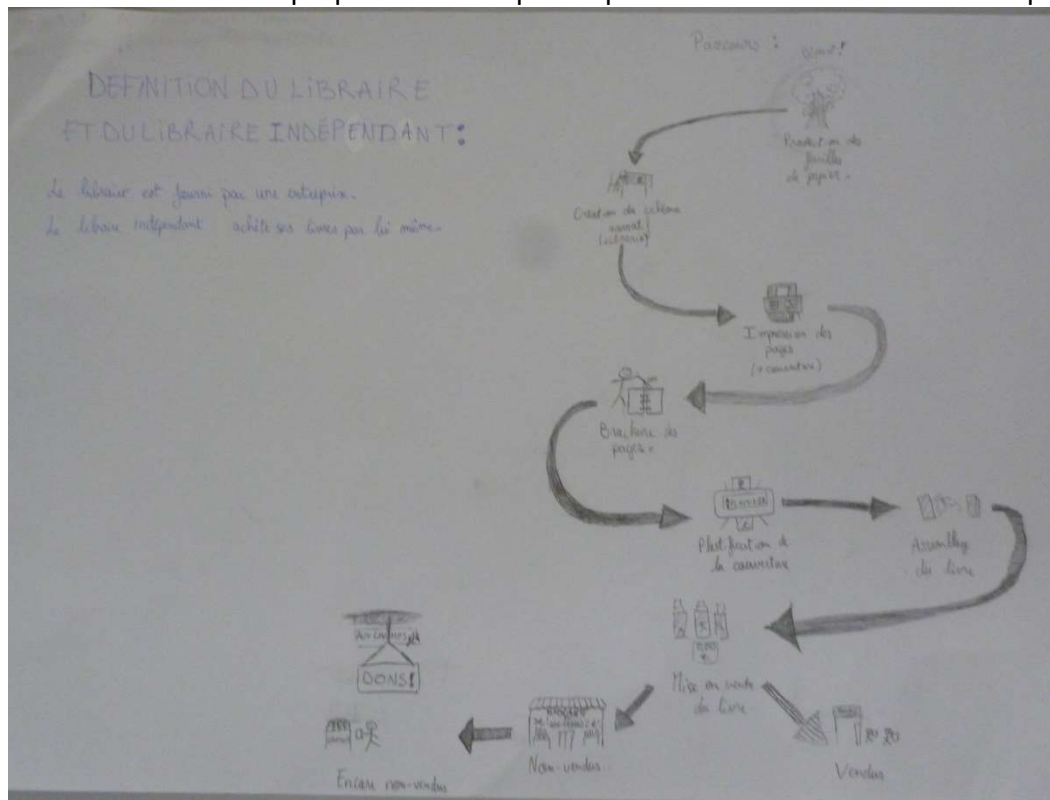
DEFINITION DU LIBRAIRE ET DU LIBRAIRE INDÉPENDANT:

Le libraire est fourni par une entreprise.
Le libraire indépendant achète ses livres par lui même.

Parcours :

Boum!

Production de feuilles de papier.

Création du schéma numérique (écriture)

Impression des pages (+ couverture)

Brochure des pages.

Plastification de la couverture

Assemblage du livre

Mise en vente du livre

Vendus

Non-vendus

Encore non-vendus

DONS!

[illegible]